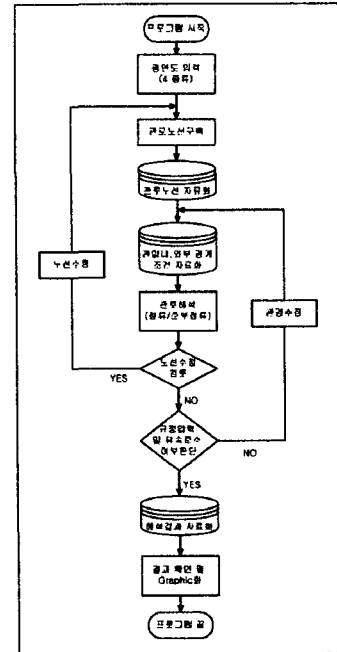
프로그램 시작

관련도 입력
(4 종류)

관로노선구축

관로노선 자료화

관입나,외부 경계
조건 자료화

관로해석
(정류/준부정류)

노선수정

노선수정
검토

YES

NO

관경수정

규정압력
및 유속준수
여부판단

NO

YES

해석결과 자료화

결과 확인 및
Graphic화

프로그램 끝